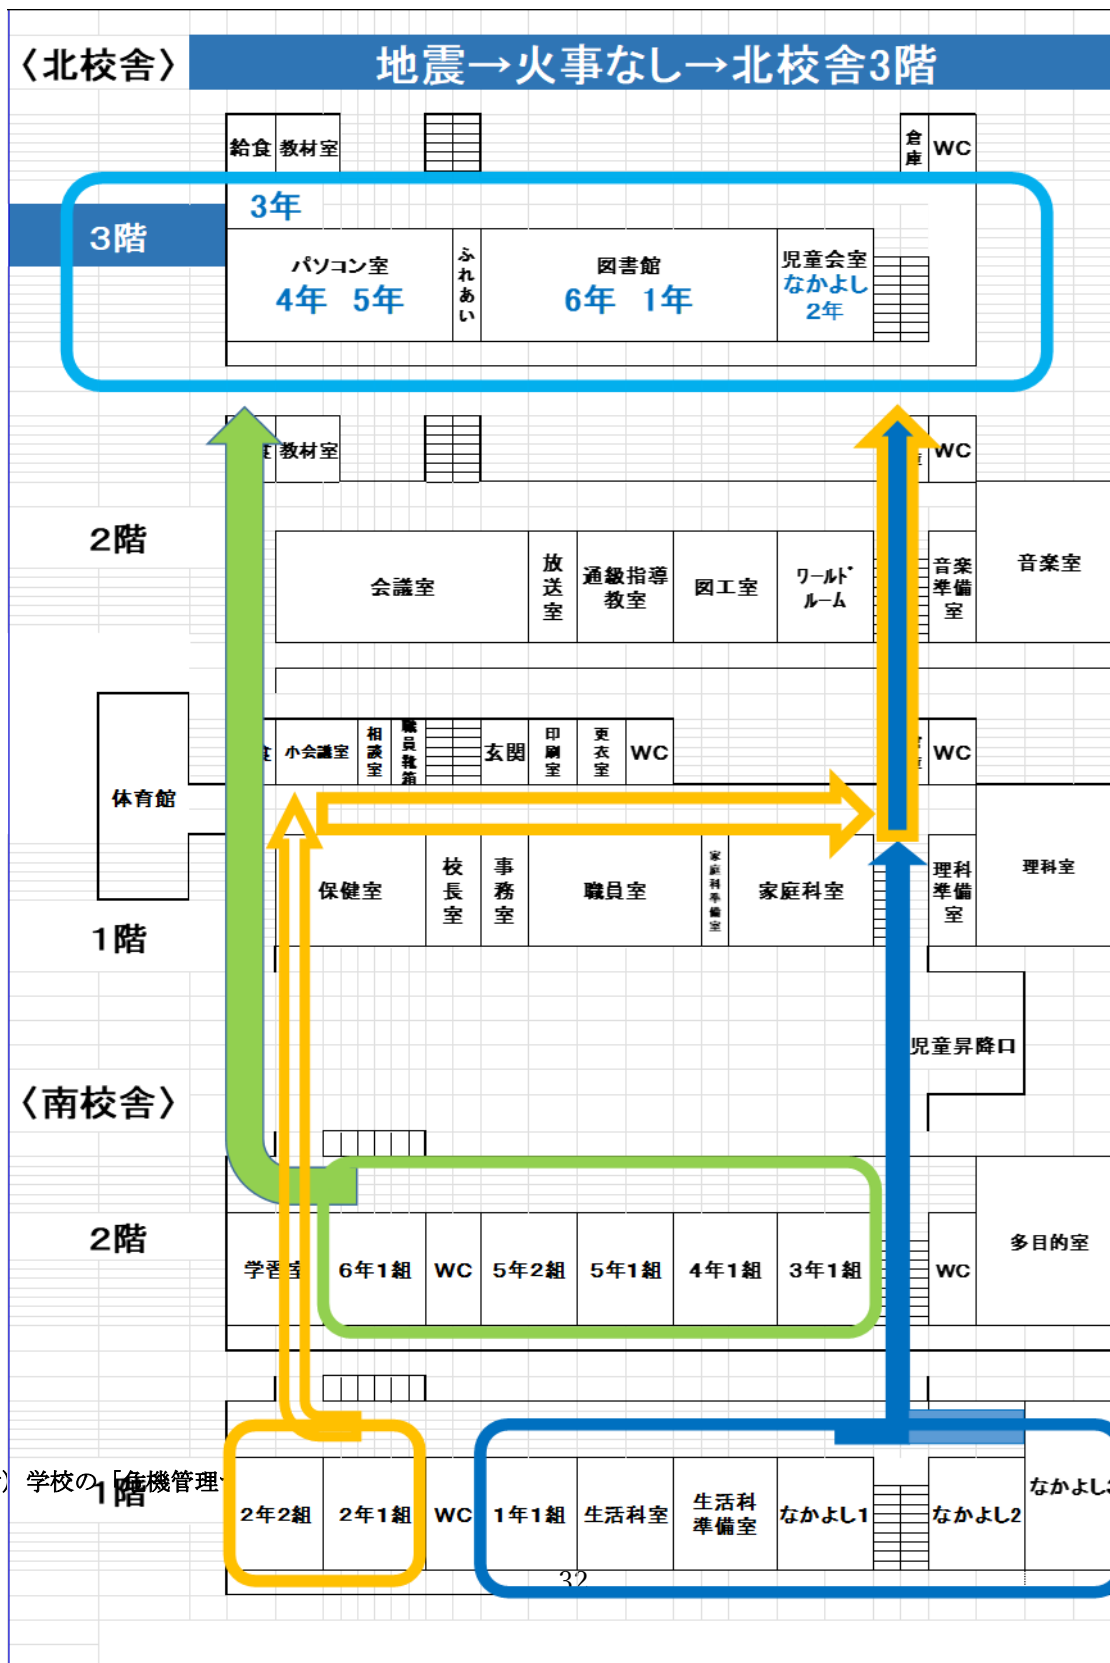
〈北校舎〉 地震→火事なし→北校舎3階

給食 教材室

倉庫 WC

3階

3年

パソコン室
4年 5年

ふれあい

図書館
6年 1年

児童会室
なかよし
2年

教材室

WC

2階

会議室

放送室

通級指導教室

図工室

ワールドルーム

音楽準備室

音楽室

体育館

小会議室

相談室

職員教材箱

玄関

印刷室

更衣室

WC

WC

保健室

校長室

事務室

職員室

家庭科準備室

家庭科室

理科準備室

理科室

1階

児童昇降口

〈南校舎〉

2階

学習室

6年1組

WC

5年2組

5年1組

4年1組

3年1組

WC

多目的室

1階

2年2組

2年1組

WC

1年1組

生活科室

生活科準備室

なかよし1

なかよし2

なかよし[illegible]

) 学校の「危機管理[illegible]

32